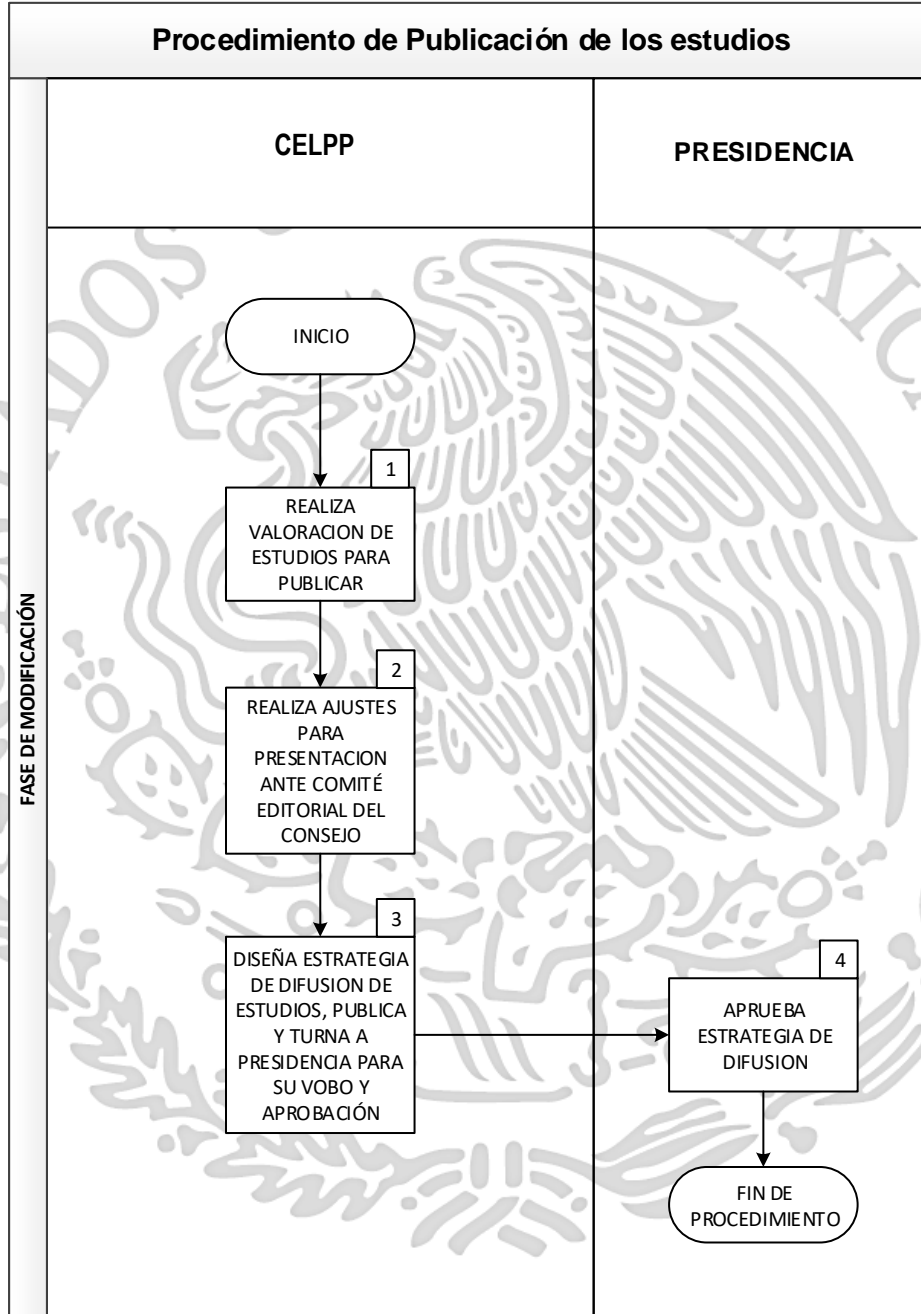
Procedimiento de Publicación de los estudios

FASE DE MODIFICACIÓN

CELPP

PRESIDENCIA

INICIO

1

REALIZA VALORACION DE ESTUDIOS PARA PUBLICAR

2

REALIZA AJUSTES PARA PRESENTACION ANTE COMITÉ EDITORIAL DEL CONSEJO

3

DISEÑA ESTRATEGIA DE DIFUSION DE ESTUDIOS, PUBLICA Y TURNA A PRESIDENCIA PARA SU VOBO Y APROBACIÓN

4

APRUEBA ESTRATEGIA DE DIFUSION

FIN DE PROCEDIMIENTO